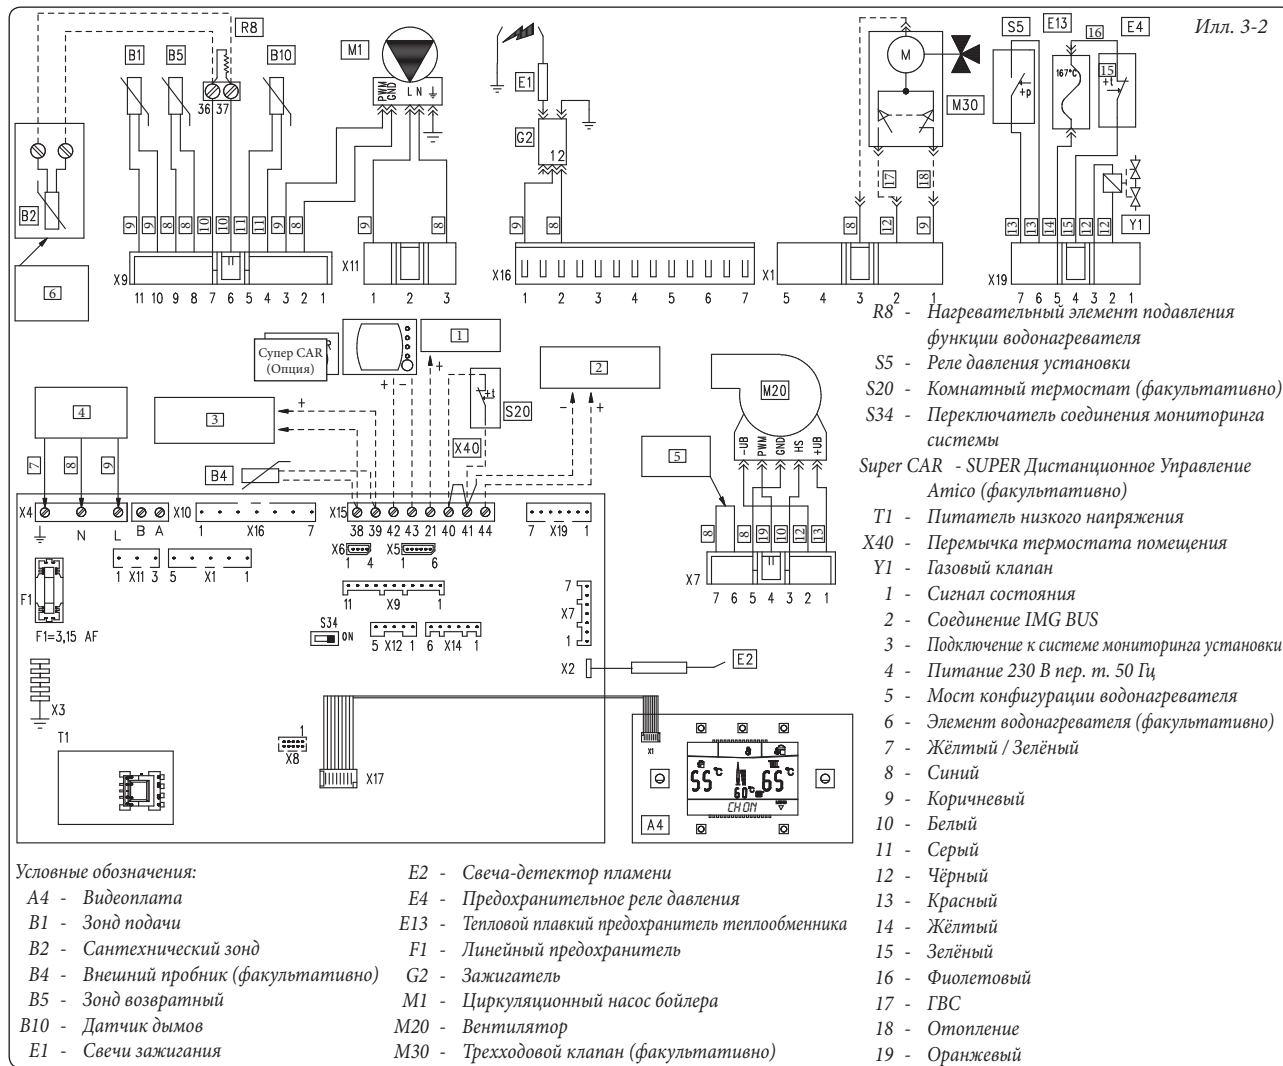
Илл. 3-2

R8
B1 B5 B10 M1
PWM GND L N
36 37
E1
G2
1 2
M
M30
S5 E13 16 E4
167°C
15
+p
+t
Y1
B2
6
9 9 8 10 10 11 11 9 8
9 8
9 8
8 17 18 12 9
13 13 14 15 12 12
X9
11 10 9 8 7 6 5 4 3 2 1
X11
1 2 3
X16
1 2 3 4 5 6 7
X1
5 4 3 2 1
X19
7 6 5 4 3 2 1

Супер CAR (Опция)
1
2
3
4
S20
X40
B4
M20
5
-UB PWM GND HS +UB
8 8 19 10 12 13
X7
7 6 5 4 3 2 1
7 8 9
X4 N L
B A
X10 1 X16 7
X15 38 39 42 43 21 40 41 44
7 X19 1
1 X11 3 5 X1 1
X6 1 4
X5 1 6
11 X9 1
7 X7 1
F1
F1=3,15 AF
S34 ON
5 X12 1 6 X14 1
X2
E2
X3
T1
1 X8
X17
X1
A4
55°c 65°c 60°c
CHON

R8 - Нагревательный элемент подавления функции водонагревателя
S5 - Реле давления установки
S20 - Комнатный термостат (факультативно)
S34 - Переключатель соединения мониторинга системы
Super CAR - SUPER Дистанционное Управление Amico (факультативно)
T1 - Питатель низкого напряжения
X40 - Перемычка термостата помещения
Y1 - Газовый клапан
1 - Сигнал состояния
2 - Соединение IMG BUS
3 - Подключение к системе мониторинга установки
4 - Питание 230 В пер. т. 50 Гц
5 - Мост конфигурации водонагревателя
6 - Элемент водонагревателя (факультативно)
7 - Жёлтый / Зелёный
8 - Синий
9 - Коричневый
10 - Белый
11 - Серый
12 - Чёрный
13 - Красный
14 - Жёлтый
15 - Зелёный
16 - Фиолетовый
17 - ГВС
18 - Отопление
19 - Оранжевый

Условные обозначения:
A4 - Видеоплата
B1 - Зонд подачи
B2 - Сантехнический зонд
B4 - Внешний пробник (факультативно)
B5 - Зонд возвратный
B10 - Датчик дымов
E1 - Свечи зажигания

E2 - Свеча-детектор пламени
E4 - Предохранительное реле давления
E13 - Тепловой плавкий предохранитель теплообменника
F1 - Линейный предохранитель
G2 - Зажигатель
M1 - Циркуляционный насос бойлера
M20 - Вентилятор
M30 - Трехходовой клапан (факультативно)